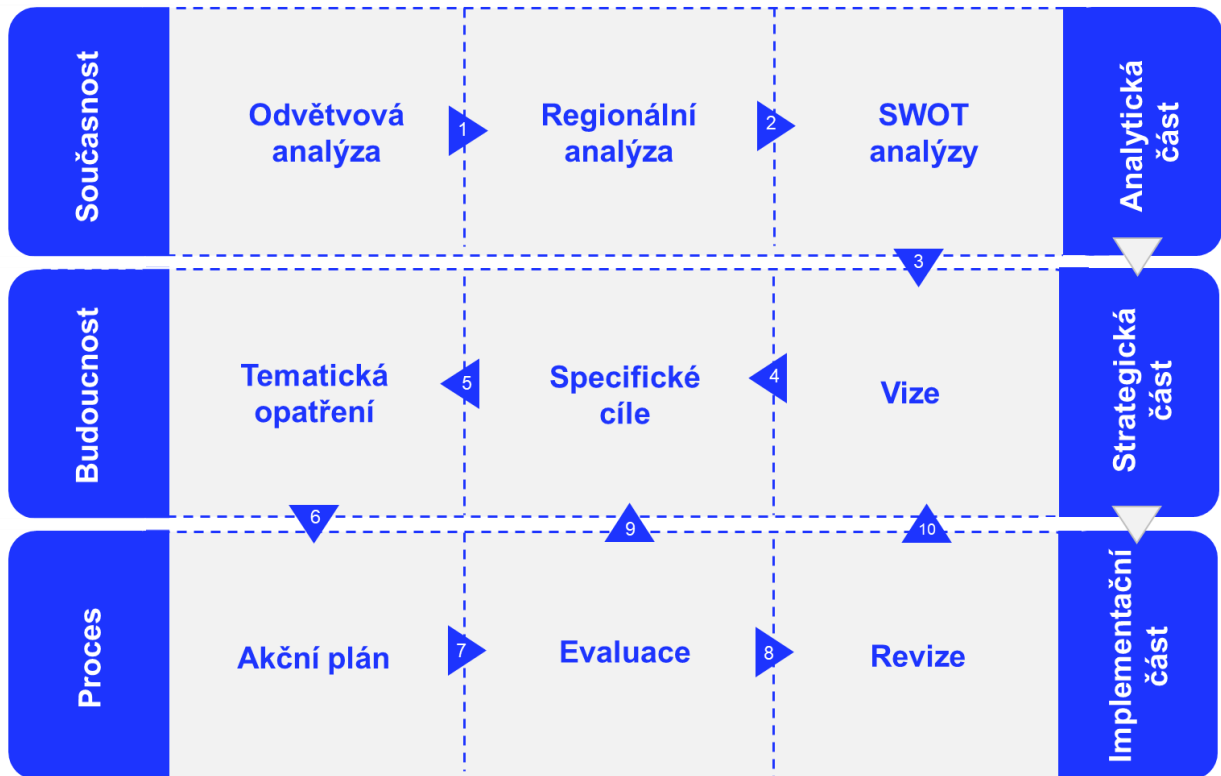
Současnost

Odvětvová analýza

1

Regionální analýza

2

SWOT analýzy

Analytická část

3

Budoucnost

Tematická opatření

5

Specifické cíle

4

Vize

Strategická část

6

9

10

Proces

Akční plán

7

Evaluace

8

Revize

Implementační část